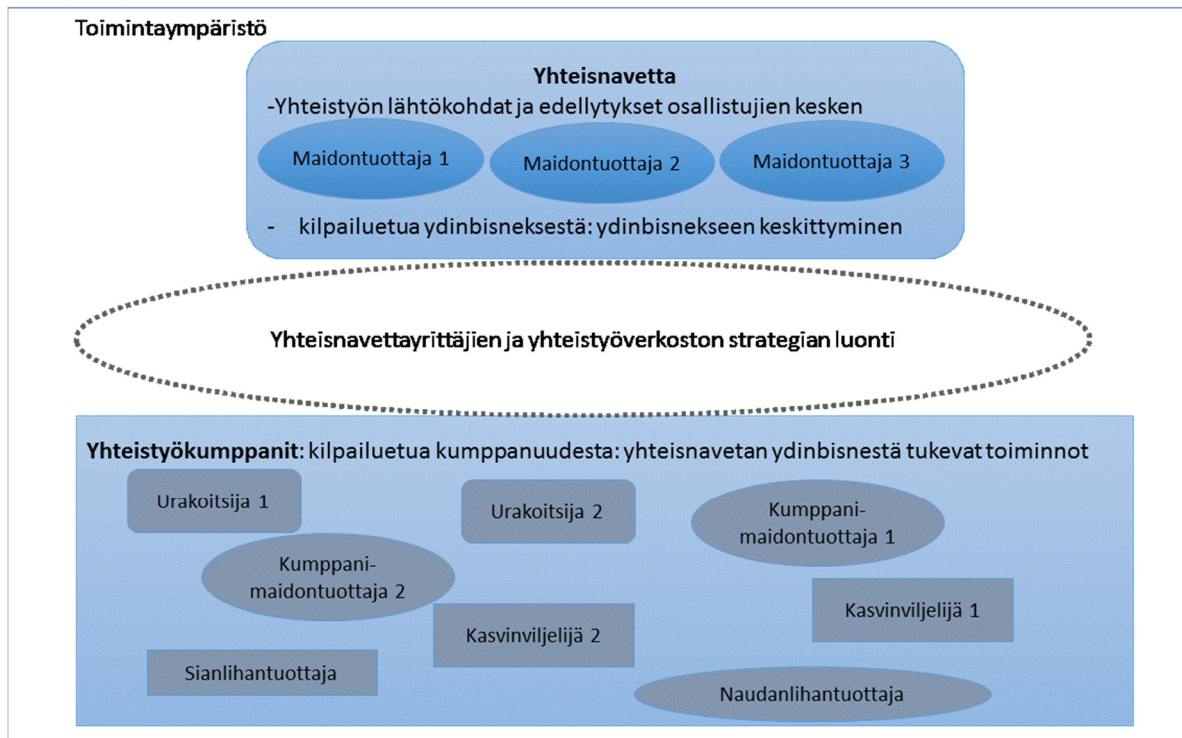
Toimintaympäristö

**Yhteisnavetta**
-Yhteistyön lähtökohdat ja edellytykset osallistujien kesken

Maidontuottaja 1

Maidontuottaja 2

Maidontuottaja 3

- kilpailuetua ydinbisneksestä: ydinbisnekseen keskittyminen

Yhteisnavettayrittäjien ja yhteistyöverkoston strategian luonti

**Yhteistyökumppanit**: kilpailuetua kumppanuudesta: yhteisnavetan ydinbisnestä tukevat toiminnot

Urakoitsija 1

Urakoitsija 2

Kumppani-maidontuottaja 1

Kumppani-maidontuottaja 2

Kasvinviljelijä 1

Kasvinviljelijä 2

Sianlihantuottaja

Naudanlihantuottaja